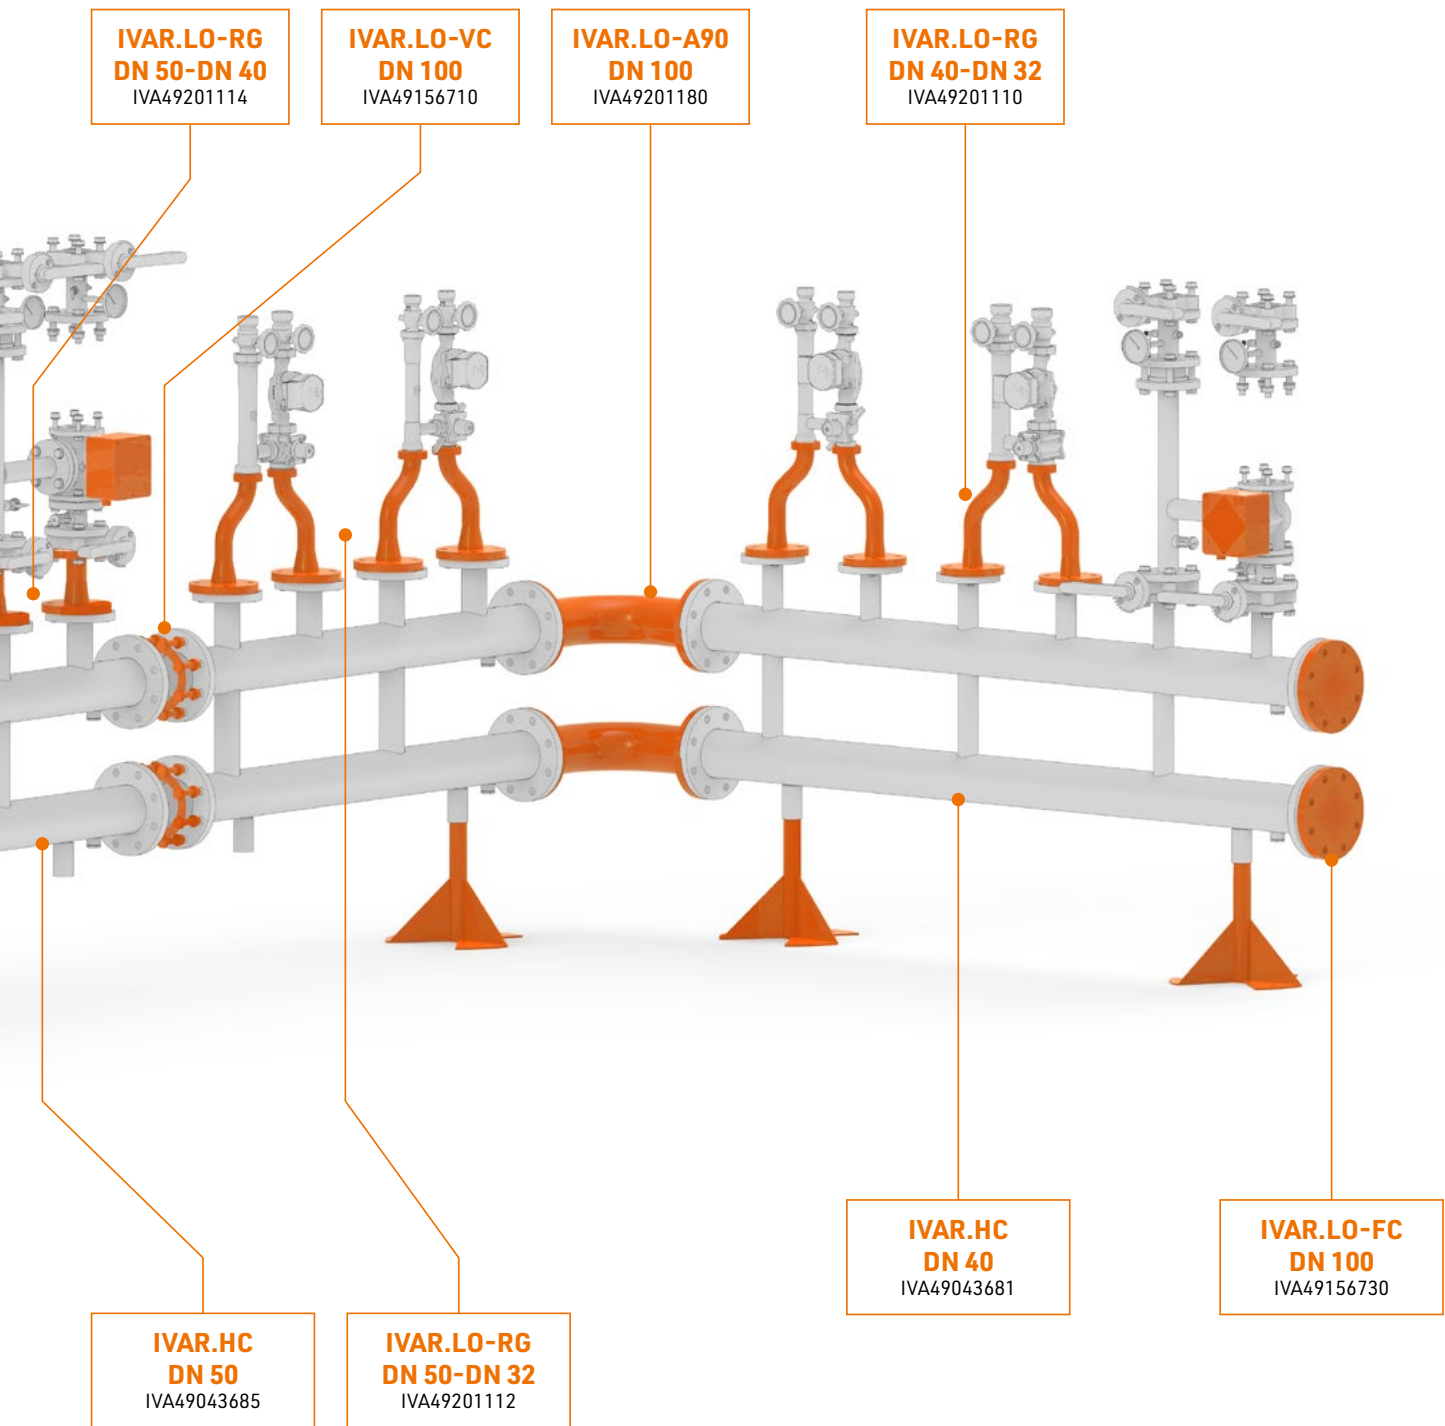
IVAR.LO-RG
DN 50-DN 40
IVA49201114

IVAR.LO-VC
DN 100
IVA49156710

IVAR.LO-A90
DN 100
IVA49201180

IVAR.LO-RG
DN 40-DN 32
IVA49201110

IVAR.HC
DN 40
IVA49043681

IVAR.LO-FC
DN 100
IVA49156730

IVAR.HC
DN 50
IVA49043685

IVAR.LO-RG
DN 50-DN 32
IVA49201112